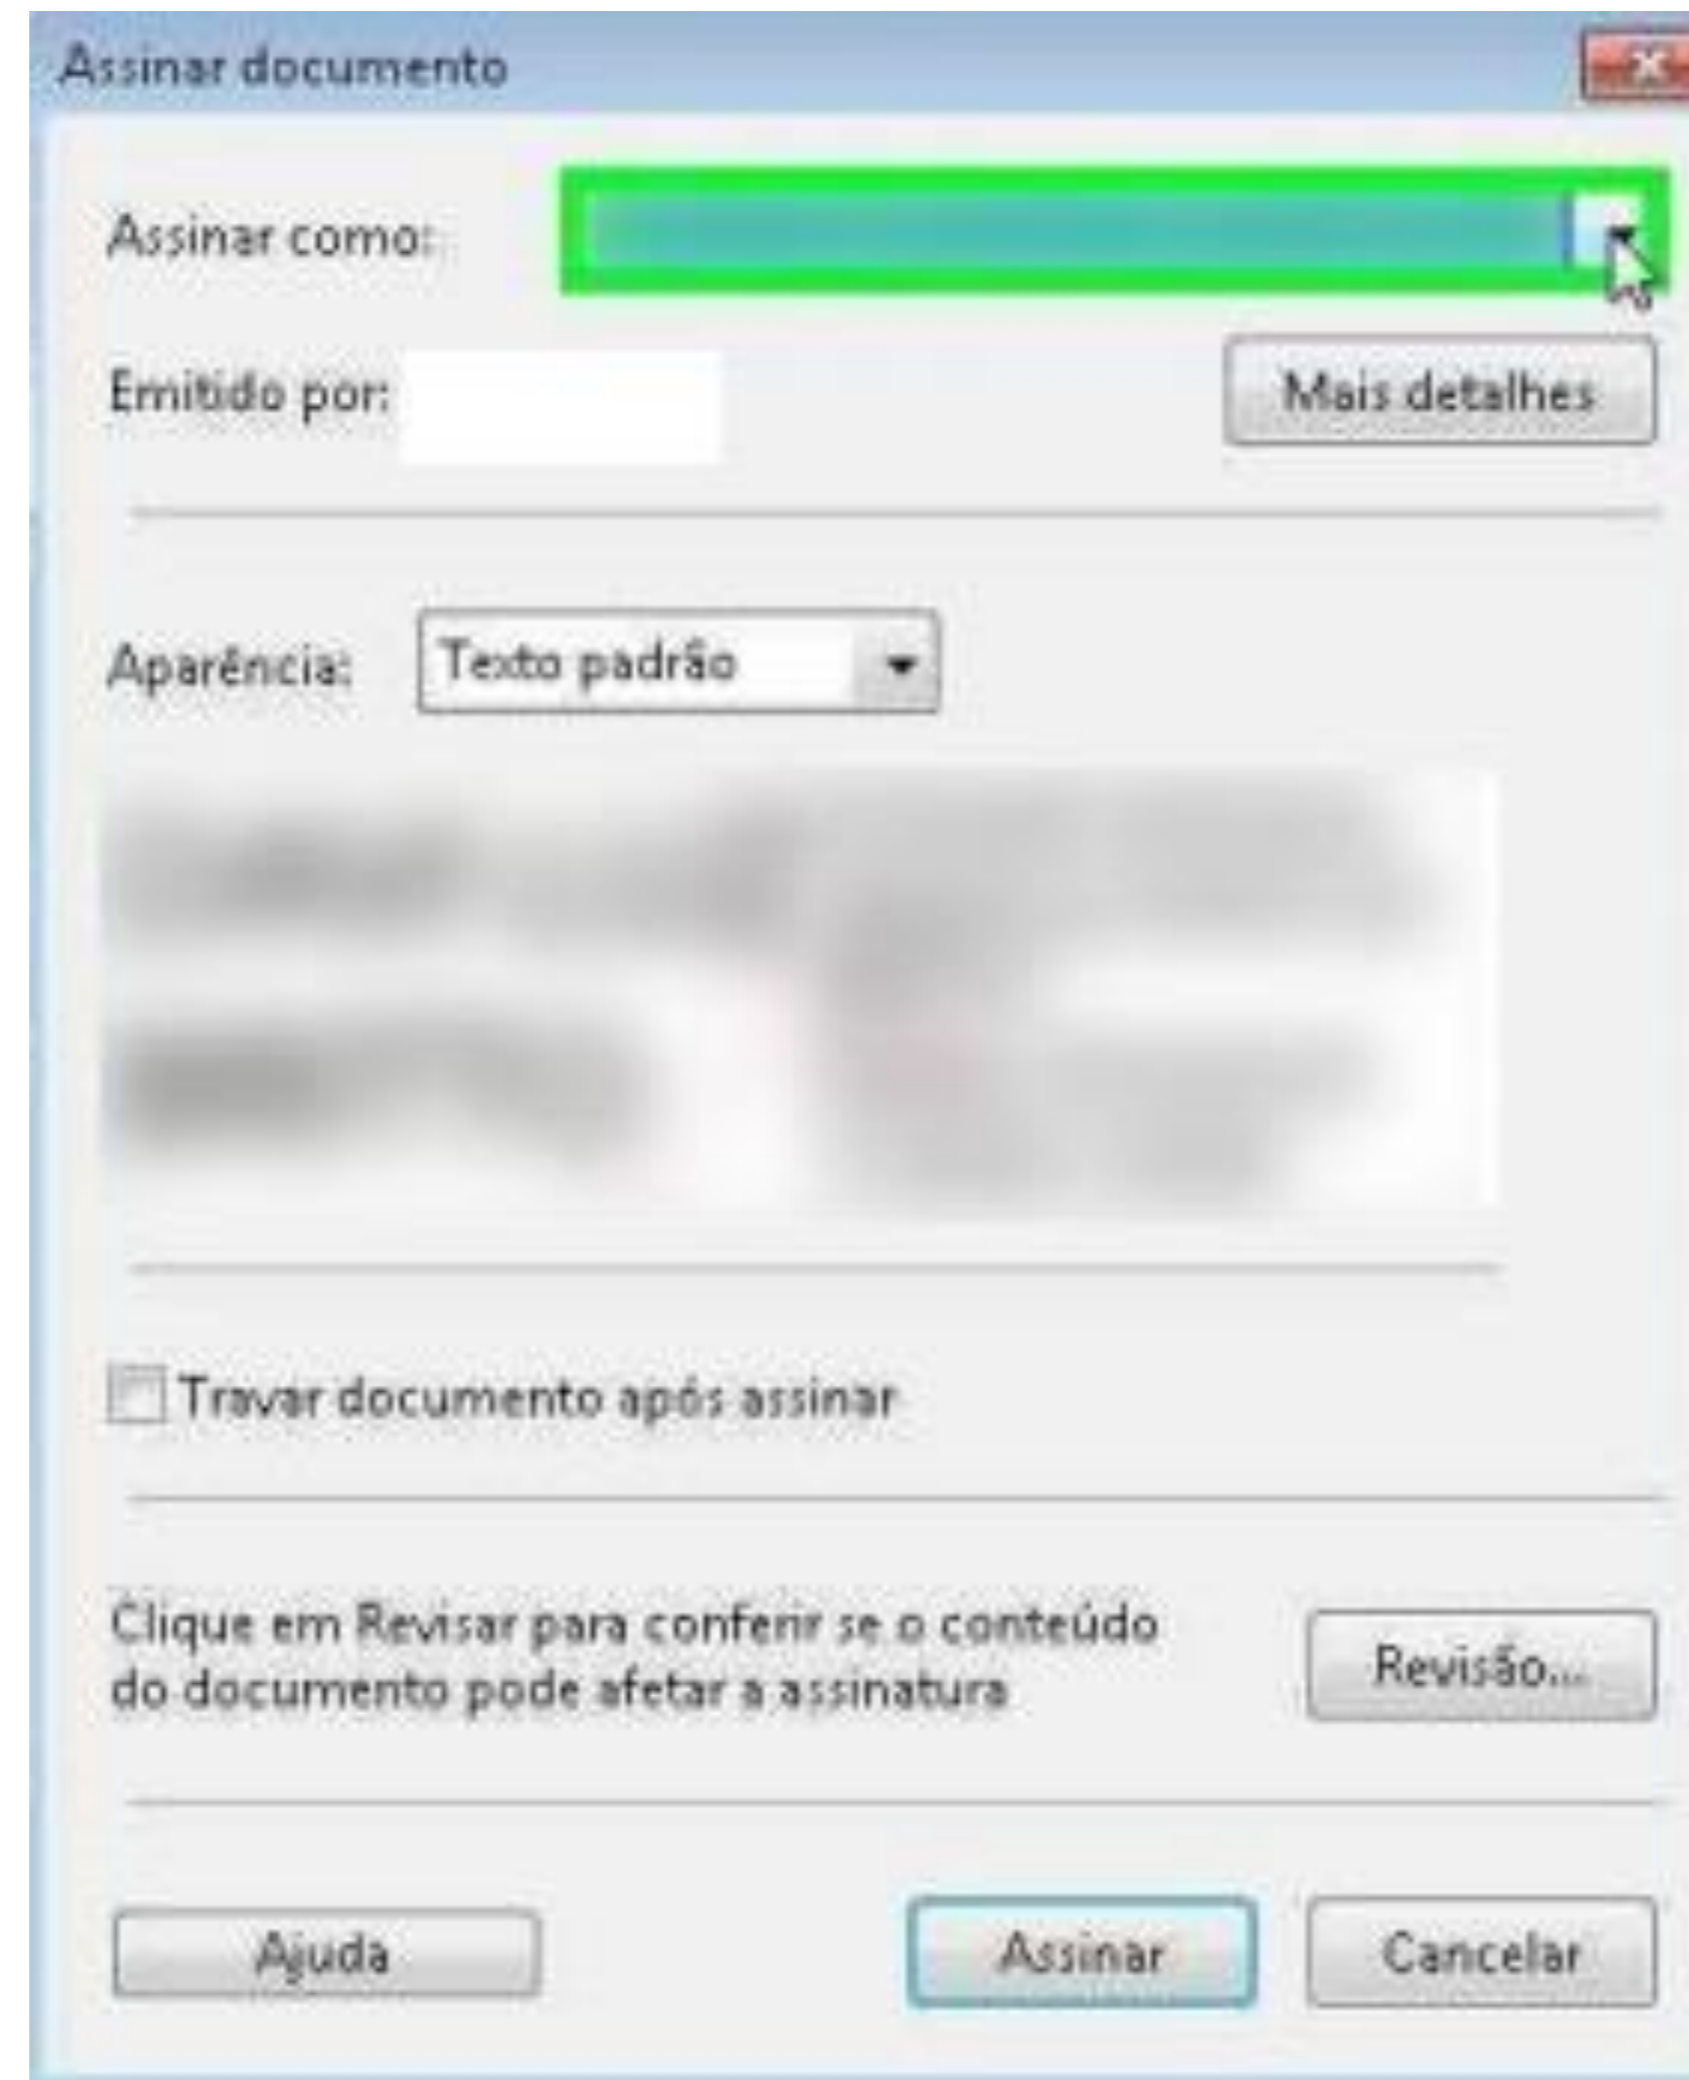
Assinar documento

Assinar como:

Emitido por:

Mais detalhes

Aparência: Texto padrão

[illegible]

Travar documento após assinar

Clique em Revisar para conferir se o conteúdo do documento pode afetar a assinatura

Revisão...

Ajuda

Assinar

Cancelar